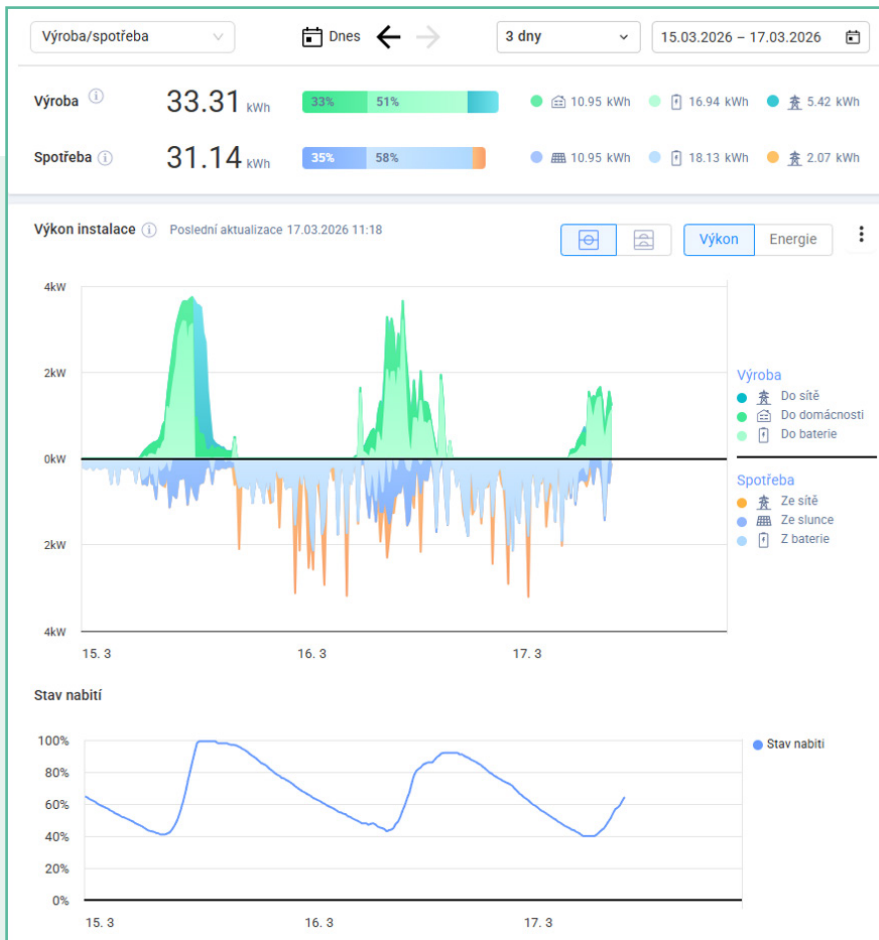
Výroba/spotřeba

Dnes

3 dny

15.03.2026 – 17.03.2026

Výroba ⓘ 33.31 kWh 33% 51% 10.95 kWh 16.94 kWh 5.42 kWh

Spotřeba ⓘ 31.14 kWh 35% 58% 10.95 kWh 18.13 kWh 2.07 kWh

Výkon instalace ⓘ Poslední aktualizace 17.03.2026 11:18

Výkon Energie

4kW
2kW
0kW
2kW
4kW

15. 3
16. 3
17. 3

Výroba
Do sítě
Do domácnosti
Do baterie

Spotřeba
Ze sítě
Ze slunce
Z baterie

Stav nabití

100%
80%
60%
40%
20%
0%

15. 3
16. 3
17. 3

Stav nabití